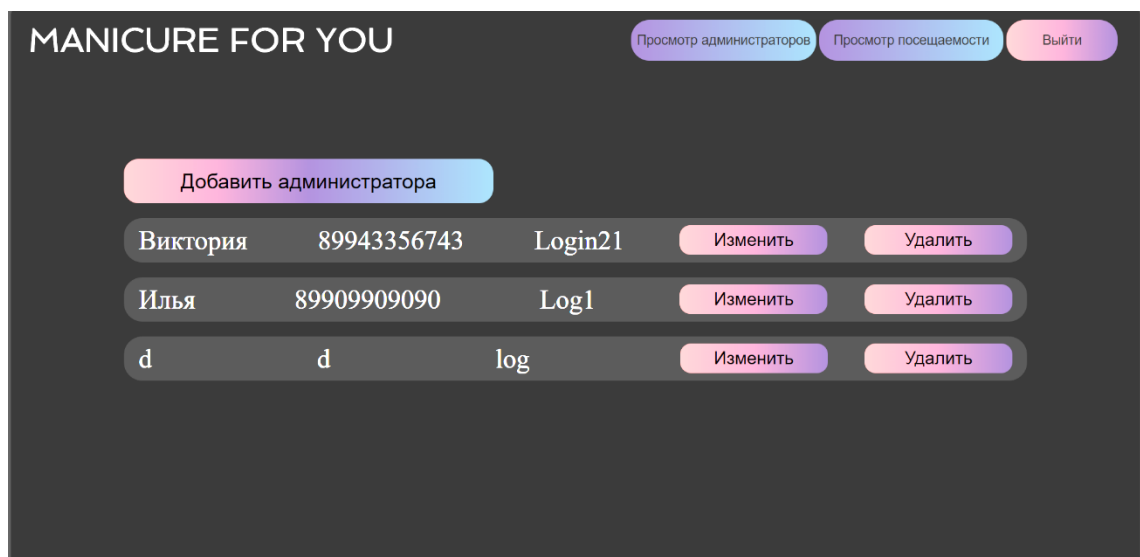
MANICURE FOR YOU

Просмотр администраторов Просмотр посещаемости Выйти

Добавить администратора

| Виктория | 89943356743 | Login21 | Изменить | Удалить |
|---|---|---|---|---|
| Илья | 89909909090 | Log1 | Изменить | Удалить |
| d | d | log | Изменить | Удалить |